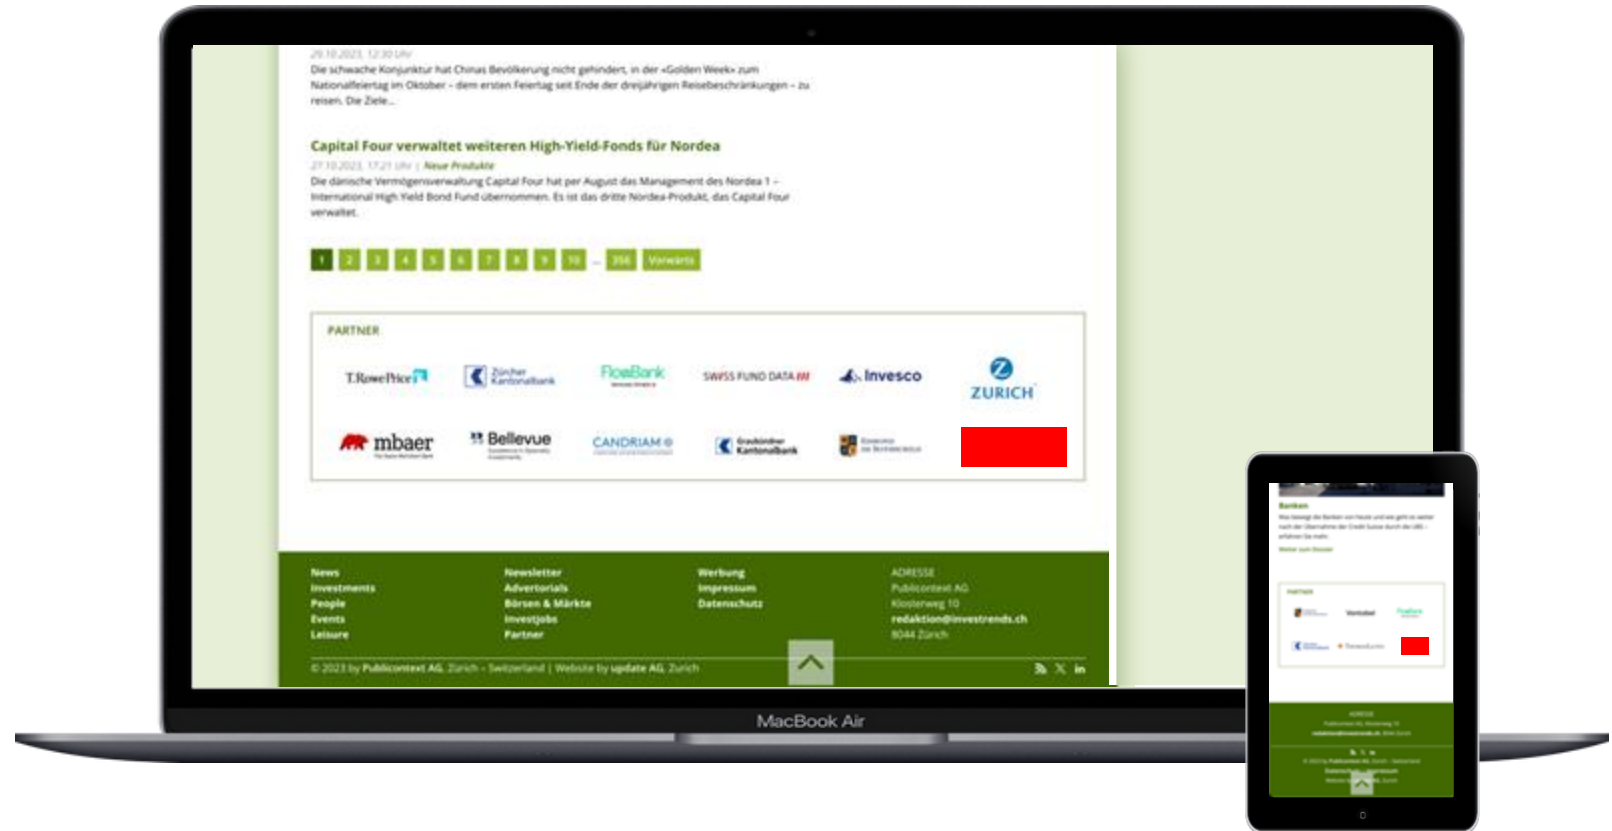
29.10.2023, 12:30 Uhr
Die schwache Konjunktur hat Chinas Bevölkerung nicht gehindert, in der «Golden Week» zum Nationalfeiertag im Oktober – dem ersten Feiertag seit Ende der dreijährigen Reisebeschränkungen – zu reisen. Die Ziele...

Capital Four verwaltet weiteren High-Yield-Fonds für Nordea
27.10.2023, 17:21 Uhr | Neue Produkte
Die dänische Vermögensverwaltung Capital Four hat per August das Management des Nordea 1 – International High Yield Bond Fund übernommen. Es ist das dritte Nordea-Produkt, das Capital Four verwaltet.

1 2 3 4 5 6 7 8 9 10 ... 356 Vorwärts

PARTNER
T.RowePrice | Zürcher Kantonalbank | FlowBank | SWISS FUND DATA | Invesco | ZURICH
mbaer | Bellevue | CANDRIAM | Graubündner Kantonalbank | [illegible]

News
Investments
People
Events
Leisure

Newsletter
Advertorials
Börsen & Märkte
Investjobs
Partner

Werbung
Impressum
Datenschutz

ADRESSE
Publicontext AG
Klosterweg 10
redaktion@investrends.ch
8044 Zürich

© 2023 by Publicontext AG, Zürich - Switzerland | Website by update AG, Zürich

MacBook Air

Banken
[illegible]
Weiter zum Dossier
PARTNER
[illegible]
ADRESSE
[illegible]